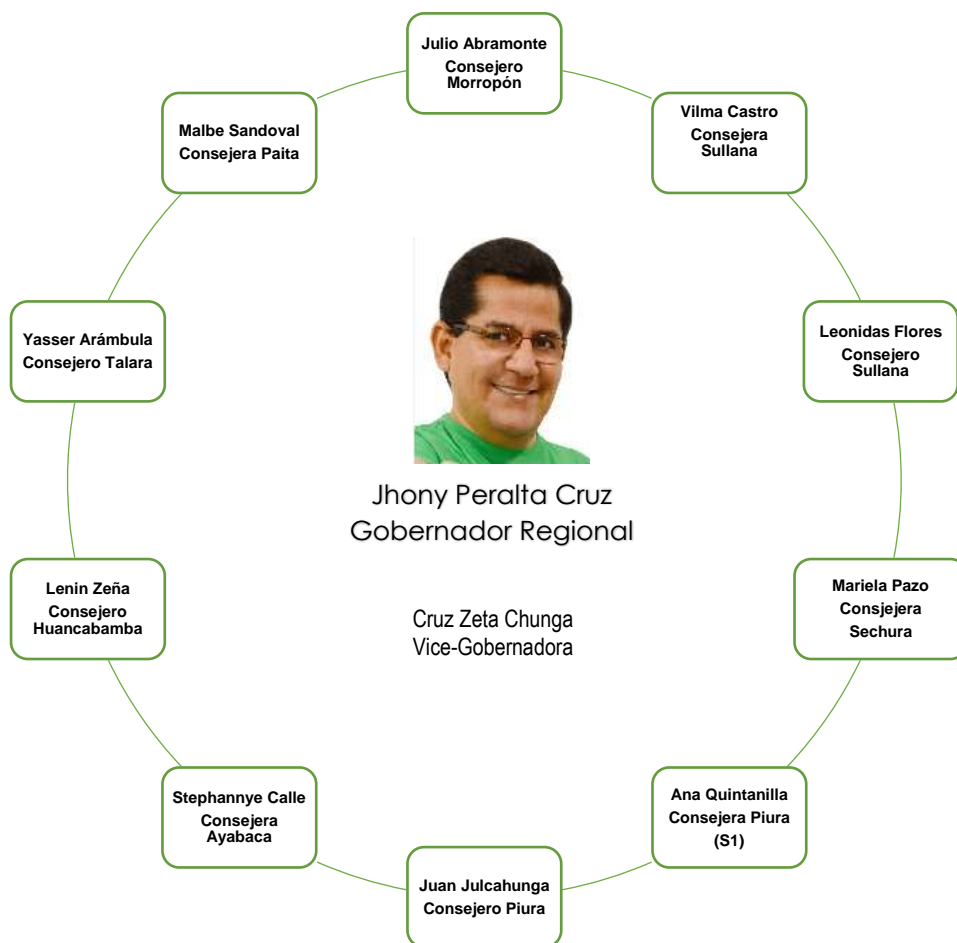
Julio Abramonte
Consejero
Morropón

Vilma Castro
Consejera
Sullana

Leonidas Flores
Consejero
Sullana

Mariela Pazo
Consjejera
Sechura

Ana Quintanilla
Consejera Piura
(S1)

Juan Julcahunga
Consejero Piura

Stephannye Calle
Consejera
Ayabaca

Lenin Zeña
Consejero
Huancabamba

Yasser Arámbula
Consejero Talara

Malbe Sandoval
Consejera Paita

Jhony Peralta Cruz
Gobernador Regional

Cruz Zeta Chunga
Vice-Gobernadora